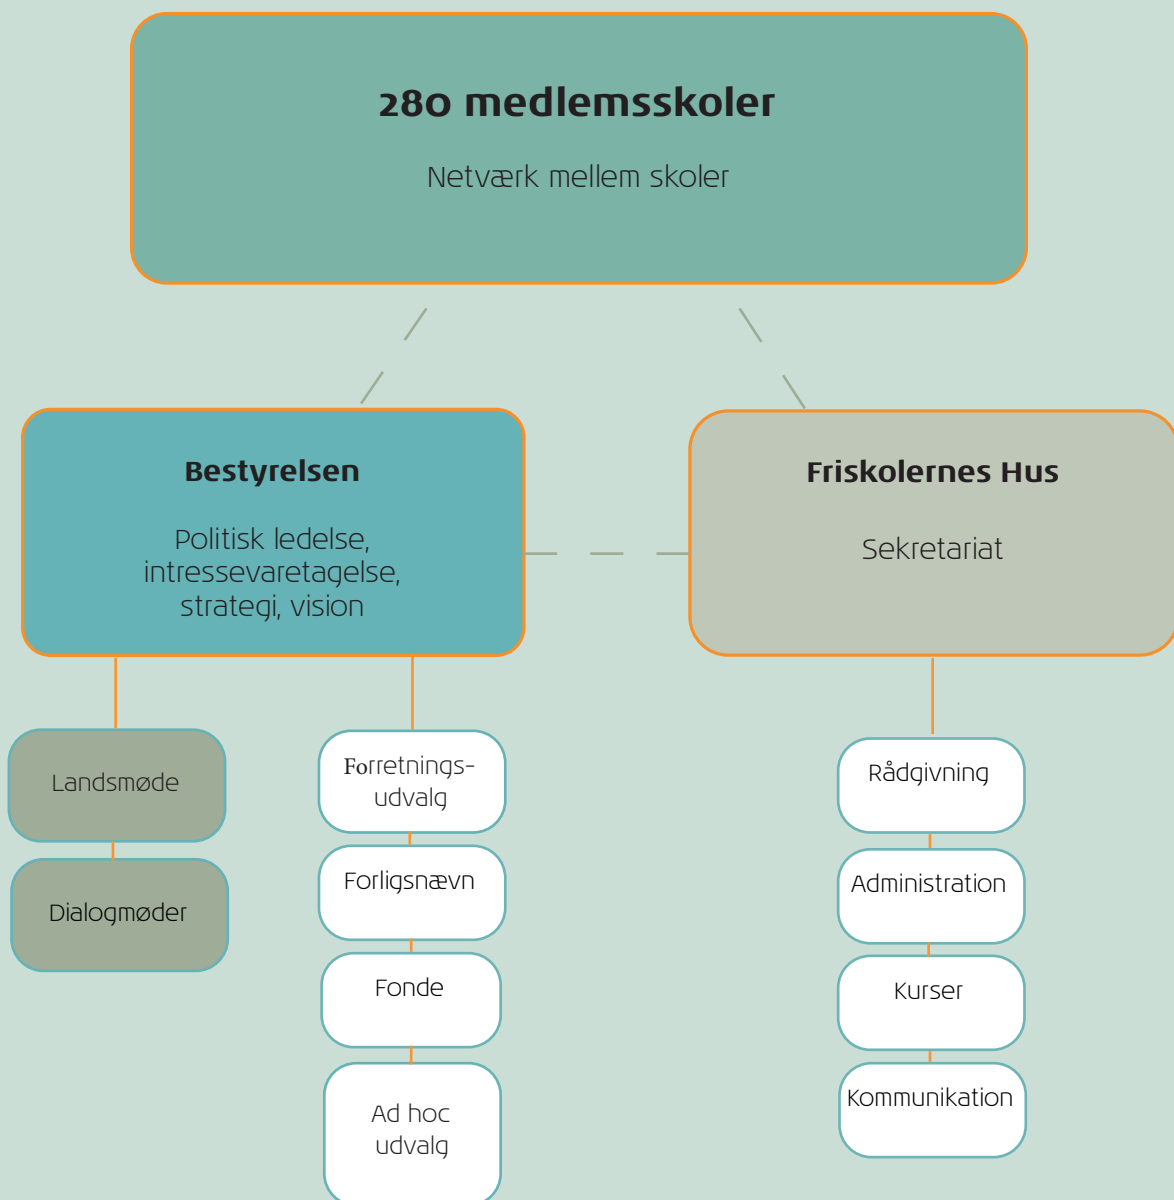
280 medlemsskoler

Netværk mellem skoler

Bestyrelsen

Politisk ledelse, intressevaretagelse, strategi, vision

Friskolernes Hus

Sekretariat

Landsmøde

Dialogmøder

Forretningsudvalg

Forligsnævn

Fonde

Ad hoc udvalg

Rådgivning

Administration

Kurser

Kommunikation